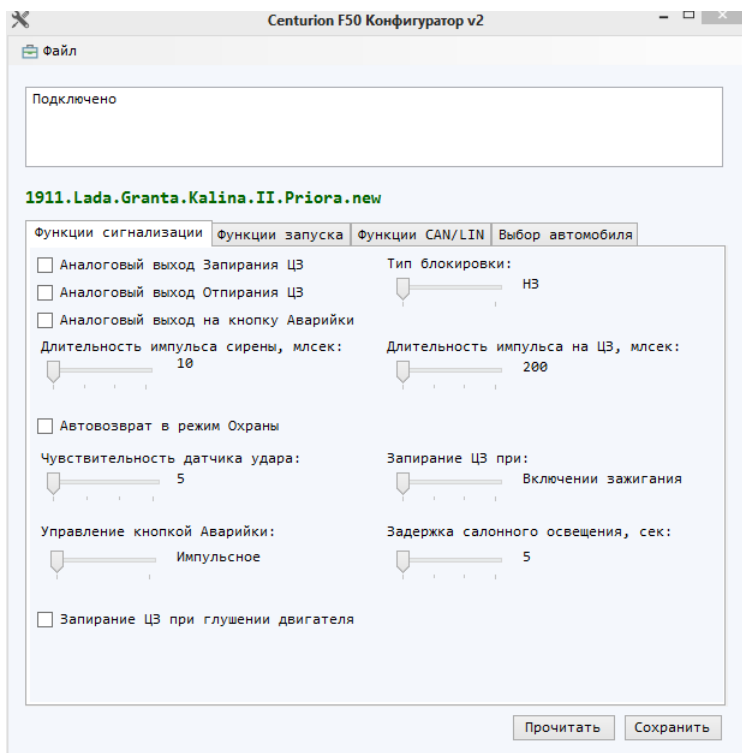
Centurion F50 Конфигуратор v2

Файл

Подключено

1911.Lada.Granta.Kalina.II.Priora.new

Функции сигнализации | Функции запуска | Функции CAN/LIN | Выбор автомобиля

Аналоговый выход Запирания ЦЗ

Аналоговый выход Отпирания ЦЗ

Аналоговый выход на кнопку Аварийки

Тип блокировки:

НЗ

Длительность импульса сирены, млсек:

10

Длительность импульса на ЦЗ, млсек:

200

Автовозврат в режим Охраны

Чувствительность датчика удара:

5

Запирание ЦЗ при:

Включении зажигания

Управление кнопкой Аварийки:

Импульсное

Задержка салонного освещения, сек:

5

Запирание ЦЗ при глушении двигателя

Прочитать

Сохранить